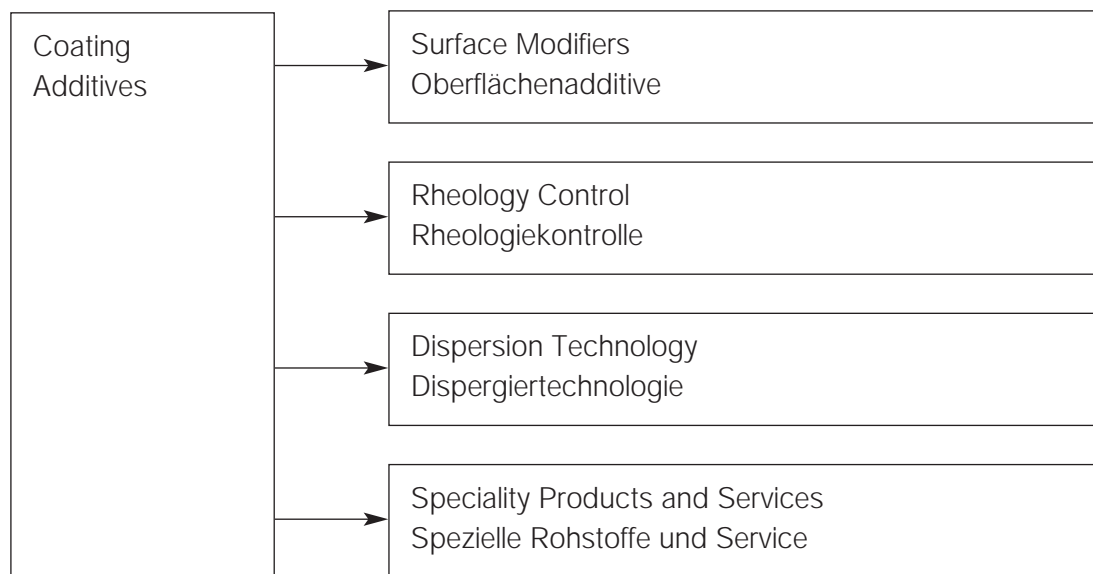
Coating Additives

Surface Modifiers
Oberflächenadditive

Rheology Control
Rheologiekontrolle

Dispersion Technology
Dispergiertechnologie

Speciality Products and Services
Spezielle Rohstoffe und Service